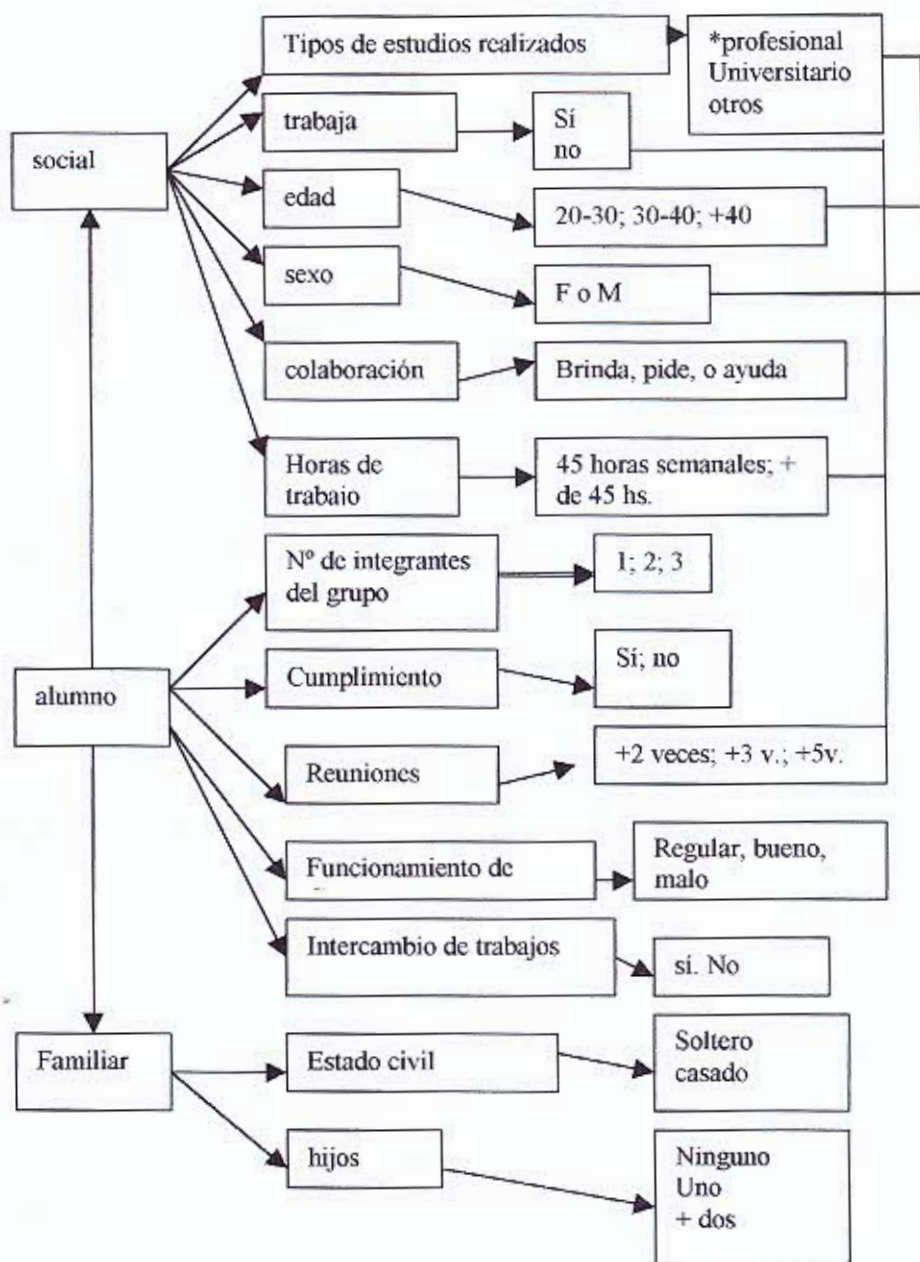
social

Tipos de estudios realizados

*profesional
Universitario
otros

trabaja

Sí
no

edad

20-30; 30-40; +40

sexo

F o M

colaboración

Brinda, pide, o ayuda

Horas de trabajo

45 horas semanales; + de 45 hs.

alumno

Nº de integrantes del grupo

1; 2; 3

Cumplimiento

Sí; no

Reuniones

+2 veces; +3 v.; +5v.

Funcionamiento de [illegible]

Regular, bueno, malo

Intercambio de trabajos

sí. No

Familiar

Estado civil

Soltero
casado

hijos

Ninguno
Uno
+ dos